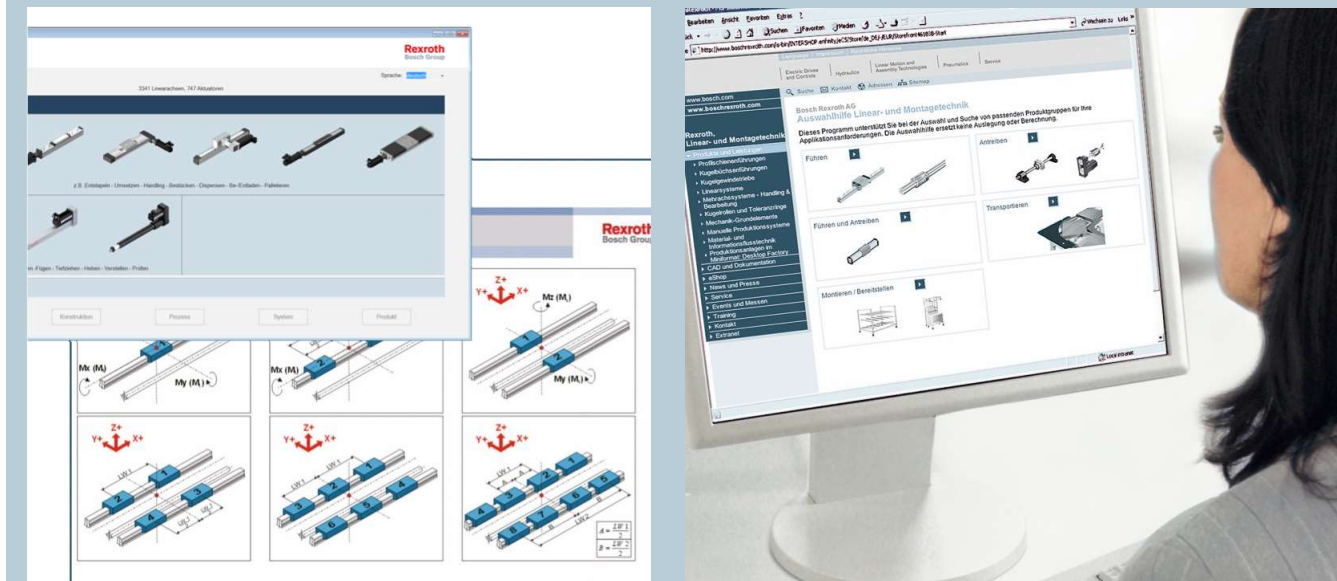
Rexroth
Bosch Group

Sprache: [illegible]

3341 Linearachsen, 747 Aktuatoren

z.B. Entstapeln - Umsetzen - Handling - Bestücken - Dispensen - Be-/Entladen - Palletieren

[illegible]-Fügen - Tiefziehen - Heben - Verstellen - Prüfen

Konstruktion
Prozess
System
Produkt

Rexroth
Bosch Group

Mz (M$_t$)
Mx (M$_t$)
My (M$_t$)
Mx (M$_t$)
My (M$_t$)
Y+ Z+ X+
Y+ Z+ X+
Y+ Z+ X+
Y+ Z+ X+
LW 1
LW 2
1 2 3 4 5 6 7 8

Bearbeiten Ansicht Favoriten Extras ?
Suchen Favoriten Medien
http://www.boschrexroth.com/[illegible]/INTERSHOP.enfinity/eCS/Store/de_DE/-/EUR/Storefront-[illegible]-Start
Wechseln zu Links

Electric Drives and Controls
Hydraulics
Linear Motion and Assembly Technologies
Pneumatics
Service

Suche Kontakt Adressen Sitemap

www.bosch.com
www.boschrexroth.com

Rexroth, Linear- und Montagetechnik
Produkte und Lösungen
Profilschienenführungen
Kugelbüchsenführungen
Kugelgewindetriebe
Linearsysteme
Mehrachssysteme - Handling & Bearbeitung
Kugelrollen und Toleranzringe
Mechanik-Grundelemente
Manuelle Produktionssysteme
Material- und Informationsflusstechnik
Produktionsanlagen im Miniformat: Desktop Factory
CAD und Dokumentation
eShop
News und Presse
Service
Events und Messen
Training
Kontakt
Extranet

Bosch Rexroth AG
Auswahlhilfe Linear- und Montagetechnik
Dieses Programm unterstützt Sie bei der Auswahl und Suche von passenden Produktgruppen für Ihre Applikationsanforderungen. Die Auswahlhilfe ersetzt keine Auslegung oder Berechnung.

Führen
Antreiben
Führen und Antreiben
Transportieren
Montieren / Bereitstellen

Lokales Intranet